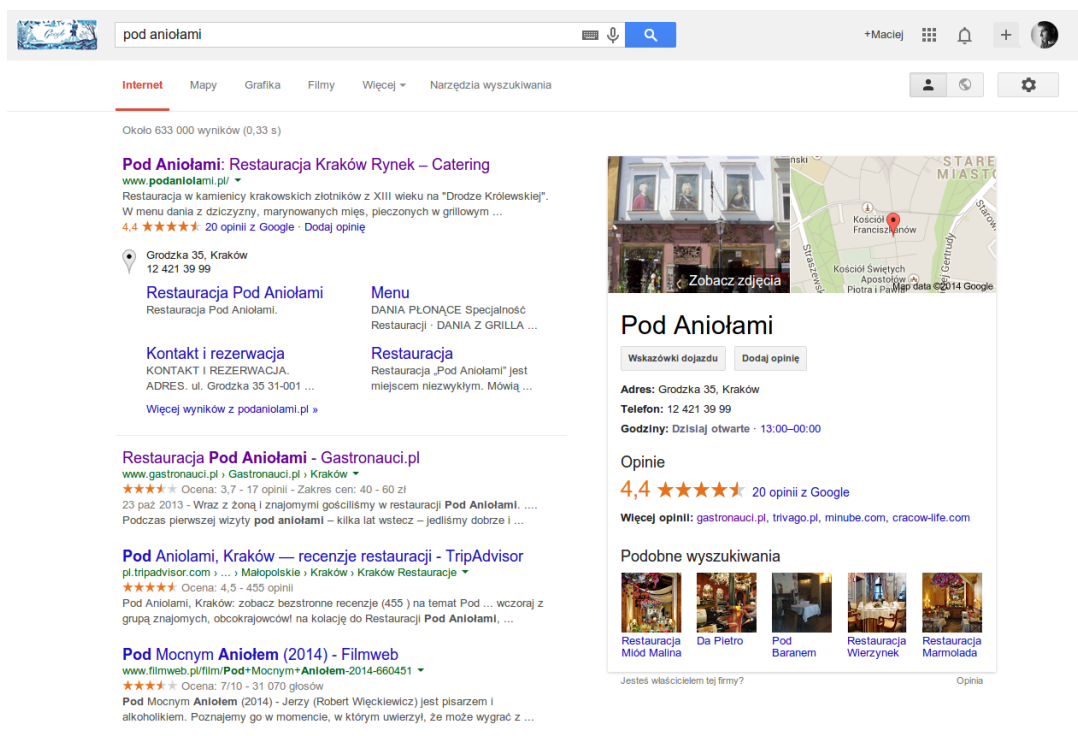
pod aniołami

+Maciej

Internet Mapy Grafika Filmy Więcej Narzędzia wyszukiwania

Około 633 000 wyników (0,33 s)

Pod Aniołami: Restauracja Kraków Rynek – Catering
www.podaniolami.pl/
Restauracja w kamienicy krakowskich złotników z XIII wieku na "Drodze Królewskiej". W menu dania z dziczyzny, marynowanych mięs, pieczonych w grillowym ...
4,4 ★★★★★ 20 opinii z Google · Dodaj opinię

Grodzka 35, Kraków
12 421 39 99

Restauracja Pod Aniołami
Restauracja Pod Aniołami.

Menu
DANIA PŁONĄCE Specjalność Restauracji · DANIA Z GRILLA ...

Kontakt i rezerwacja
KONTAKT I REZERWACJA. ADRES. ul. Grodzka 35 31-001 ...

Restauracja
Restauracja „Pod Aniołami" jest miejscem niezwykłym. Mówią ...

Więcej wyników z podaniolami.pl »

Restauracja Pod Aniołami - Gastronauci.pl
www.gastronauci.pl › Gastronauci.pl › Kraków
★★★★★ Ocena: 3,7 - 17 opinii - Zakres cen: 40 - 60 zł
23 paź 2013 - Wraz z żoną i znajomymi gościliśmy w restauracji Pod Aniołami. .... Podczas pierwszej wizyty pod aniołami – kilka lat wstecz – jedliśmy dobrze i ...

Pod Aniolami, Kraków — recenzje restauracji - TripAdvisor
pl.tripadvisor.com › ... › Małopolskie › Kraków › Kraków Restauracje
★★★★★ Ocena: 4,5 - 455 opinii
Pod Aniolami, Kraków: zobacz bezstronne recenzje (455 ) na temat Pod ... wczoraj z grupą znajomych, obcokrajowców! na kolację do Restauracji Pod Aniołami, ...

Pod Mocnym Aniołem (2014) - Filmweb
www.filmweb.pl/film/Pod+Mocnym+Aniołem-2014-660451
★★★★★ Ocena: 7/10 - 31 070 głosów
Pod Mocnym Aniołem (2014) - Jerzy (Robert Więckiewicz) jest pisarzem i alkoholikiem. Poznajemy go w momencie, w którym uwierzył, że może wygrać z ...

Zobacz zdjęcia
STARE MIASTO
Kościół Franciszkanów
Kościół Świętych Apostołów Piotra i Pawła
Straszewskiego
Grodzka
Starowiślna
Map data ©2014 Google

Pod Aniołami
Wskazówki dojazdu Dodaj opinię
Adres: Grodzka 35, Kraków
Telefon: 12 421 39 99
Godziny: Dzisiaj otwarte · 13:00–00:00

Opinie
4,4 ★★★★★ 20 opinii z Google
Więcej opinii: gastronauci.pl, trivago.pl, minube.com, cracow-life.com

Podobne wyszukiwania
Restauracja Miód Malina
Da Pietro
Pod Baranem
Restauracja Wierzynek
Restauracja Marmolada

Jesteś właścicielem tej firmy?
Opinia